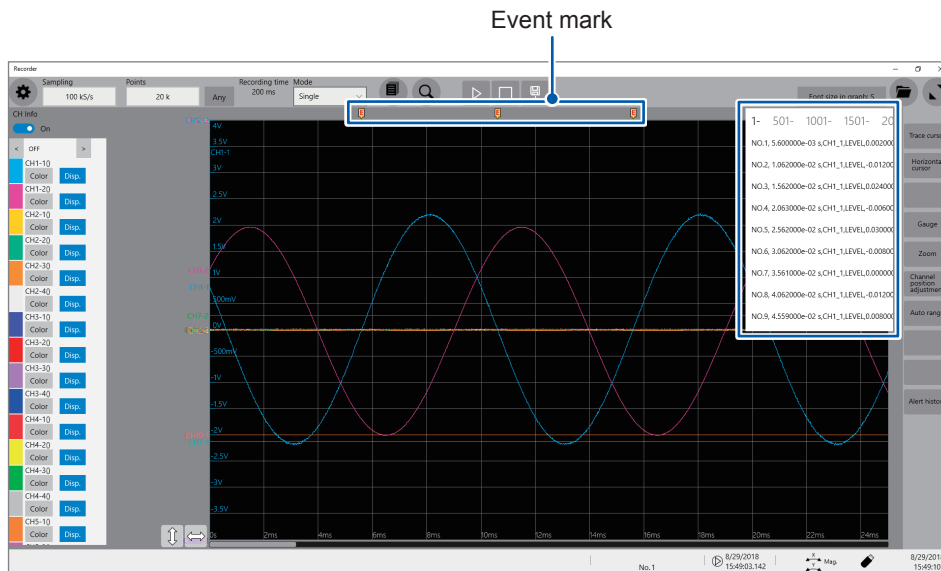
Event mark

Recorder

Sampling
100 kS/s

Points
20 k

Any

Recording time
200 ms

Mode
Single

Font size in graph: 5

CH Info
On

<
OFF
>

CH1-1
Color
Disp.
CH1-2
Color
Disp.
CH2-1
Color
Disp.
CH2-2
Color
Disp.
CH2-3
Color
Disp.
CH2-4
Color
Disp.
CH3-1
Color
Disp.
CH3-2
Color
Disp.
CH3-3
Color
Disp.
CH3-4
Color
Disp.
CH4-1
Color
Disp.
CH4-2
Color
Disp.
CH4-3
Color
Disp.
CH4-4
Color
Disp.
CH5-1
Color
Disp.

4V
3.5V
CH1-1
3V
2.5V
2V
1.5V
1V
500mV
0V
-500mV
-1V
-1.5V
-2V
-2.5V
-3V
-3.5V

0s
2ms
4ms
6ms
8ms
10ms
12ms
14ms
16ms
18ms
20ms
22ms
24ms

1-
501-
1001-
1501-
20

NO.1, 5.600000e-03 s,CH1_1,LEVEL,0.002000
NO.2, 1.062000e-02 s,CH1_1,LEVEL,-0.01200
NO.3, 1.562000e-02 s,CH1_1,LEVEL,0.024000
NO.4, 2.063000e-02 s,CH1_1,LEVEL,-0.00600
NO.5, 2.562000e-02 s,CH1_1,LEVEL,0.030000
NO.6, 3.062000e-02 s,CH1_1,LEVEL,-0.00800
NO.7, 3.561000e-02 s,CH1_1,LEVEL,0.000000
NO.8, 4.062000e-02 s,CH1_1,LEVEL,-0.01200
NO.9, 4.559000e-02 s,CH1_1,LEVEL,0.008000

Trace curs
Horizonta cursor
Gauge
Zoom
Channel position adjustme
Auto rang
Alert histo

No.1
8/29/2018
15:49:03.142
Map
8/29/2018
15:49:10